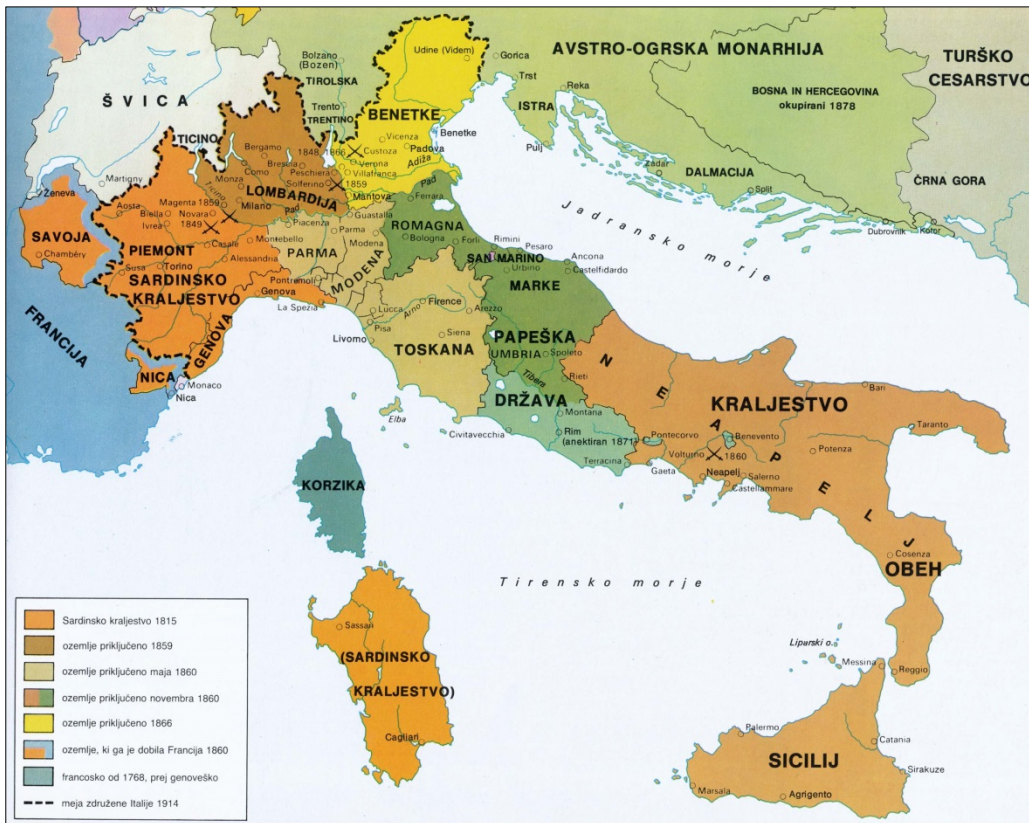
AVSTRO-OGRSKA MONARHIJA
TURŠKO CESARSTVO
BOSNA IN HERCEGOVINA okupirani 1878
ŠVICA
Bolzano (Bozen)
TIROLSKA
Trento
TRENTINO
Udine (Videm)
Gorica
Trst
Reka
ISTRA
Pulj
BENETKE
Benetke
Vicenza
Padova
Adiža
1866
Custoza
Verona
Villafranca
1859
Mantova
1848
Peschiera
Solferino
Brescia
Bergamo
Como
TICINO
LOMBARDIJA
Milano
Pad
Magenta 1859
Novara 1849
Aosta
Biella
Ivrea
Martigny
Ženeva
SAVOJA
Chambéry
PIEMONT
Susa
Torino
Casale
Alessandria
Montebello
Piacenza
Parma
Guastalla
PARMA
Modena
MODENA
Pontremoli
Genova
SARDINSKO KRALJESTVO
GENOVA
La Spezia
FRANCIJA
NICA
Nica
Monaco
Ferrara
Pad
ROMAGNA
Bologna
Forlì
Rimini
SAN MARINO
Pesaro
Urbino
Ancona
Castelfidardo
MARKE
Lucca
Firence
Arno
Arezzo
Pisa
Livorno
Siena
TOSKANA
PAPEŠKA
UMBRIA
Spoleto
Rieti
Tibera
DRŽAVA
Montana
Rim (anektiran 1871)
Terracina
Civitavecchia
Elba
Zadar
DALMACIJA
Split
ČRNA GORA
Dubrovnik
Kotor
Jadransko morje
NEAPELJ
KRALJESTVO
Bari
Taranto
Pontecorvo
Benevento
Volturno
1860
Neapelj
Gaeta
Salerno
Castellammare
Potenza
Cosenza
OBEH
KORZIKA
Tirensko morje
Sassari
(SARDINSKO KRALJESTVO)
Cagliari
Liparski o.
Messina
Reggio
Palermo
Catania
SICILIJ
Sirakuze
Marsala
Agrigento

Sardinsko kraljestvo 1815
ozemlje priključeno 1859
ozemlje priključeno maja 1860
ozemlje priključeno novembra 1860
ozemlje priključeno 1866
ozemlje, ki ga je dobila Francija 1860
francosko od 1768, prej genoveško
meja združene Italije 1914